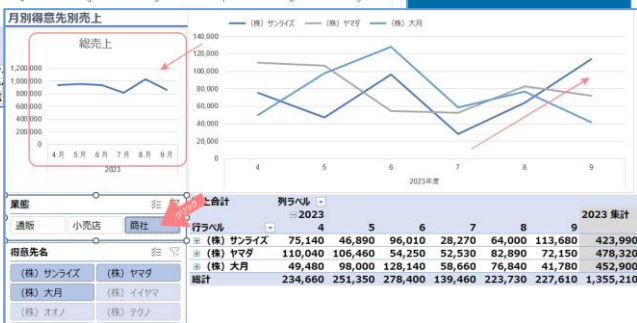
月別得意先別売上

総売上

1,200,000
1,000,000
800,000
600,000
400,000
200,000
-

4月 5月 6月 7月 8月 9月
2023

（株）サンライズ （株）ヤマダ （株）大月

140,000
120,000
100,000
80,000
60,000
40,000
20,000
0

4 5 6 7 8 9
2023年度

業態

通販 小売店 商社

クリック

得意先名

（株）サンライズ （株）ヤマダ
（株）大月 （株）イイヤマ
（株）オオノ （株）テクノ

| 上合計 | 列ラベル | | | | | | |
|---|---|---|---|---|---|---|---|
| | ⊟2023 | | | | | | 2023 集計 |
| 行ラベル | 4 | 5 | 6 | 7 | 8 | 9 | |
| ⊞（株）サンライズ | 75,140 | 46,890 | 96,010 | 28,270 | 64,000 | 113,680 | 423,990 |
| ⊞（株）ヤマダ | 110,040 | 106,460 | 54,250 | 52,530 | 82,890 | 72,150 | 478,320 |
| ⊞（株）大月 | 49,480 | 98,000 | 128,140 | 58,660 | 76,840 | 41,780 | 452,900 |
| 総計 | 234,660 | 251,350 | 278,400 | 139,460 | 223,730 | 227,610 | 1,355,210 |